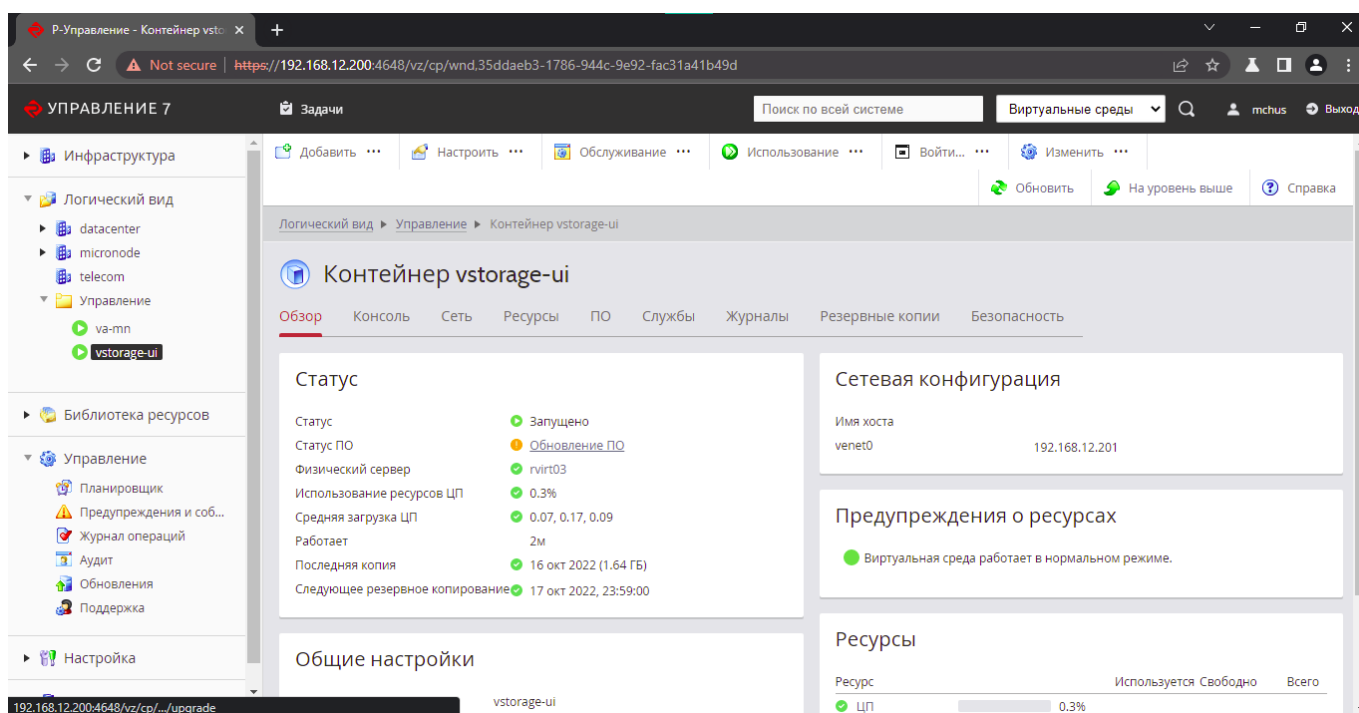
Р-Управление - Контейнер vsto ×
+

Not secure | https://192.168.12.200:4648/vz/cp/wnd,35ddaeb3-1786-944c-9e92-fac31a41b49d

УПРАВЛЕНИЕ 7
Задачи
Поиск по всей системе
Виртуальные среды
mchus
Выход

Инфраструктура
Логический вид
datacenter
micronode
telecom
Управление
va-mn
vstorage-ui

Библиотека ресурсов
Управление
Планировщик
Предупреждения и соб...
Журнал операций
Аудит
Обновления
Поддержка
Настройка

Добавить ···
Настроить ···
Обслуживание ···
Использование ···
Войти... ···
Изменить ···
Обновить
На уровень выше
Справка

Логический вид ▸ Управление ▸ Контейнер vstorage-ui

Контейнер vstorage-ui

Обзор Консоль Сеть Ресурсы ПО Службы Журналы Резервные копии Безопасность

Статус

| | |
|---|---|
| Статус | Запущено |
| Статус ПО | Обновление ПО |
| Физический сервер | rvirt03 |
| Использование ресурсов ЦП | 0.3% |
| Средняя загрузка ЦП | 0.07, 0.17, 0.09 |
| Работает | 2м |
| Последняя копия | 16 окт 2022 (1.64 ГБ) |
| Следующее резервное копирование | 17 окт 2022, 23:59:00 |

Общие настройки
vstorage-ui

Сетевая конфигурация

| | |
|---|---|
| Имя хоста | |
| venet0 | 192.168.12.201 |

Предупреждения о ресурсах
Виртуальная среда работает в нормальном режиме.

Ресурсы

| Ресурс | | Используется | Свободно | Всего |
|---|---|---|---|---|
| ЦП | | 0.3% | | |

192.168.12.200:4648/vz/cp/.../upgrade